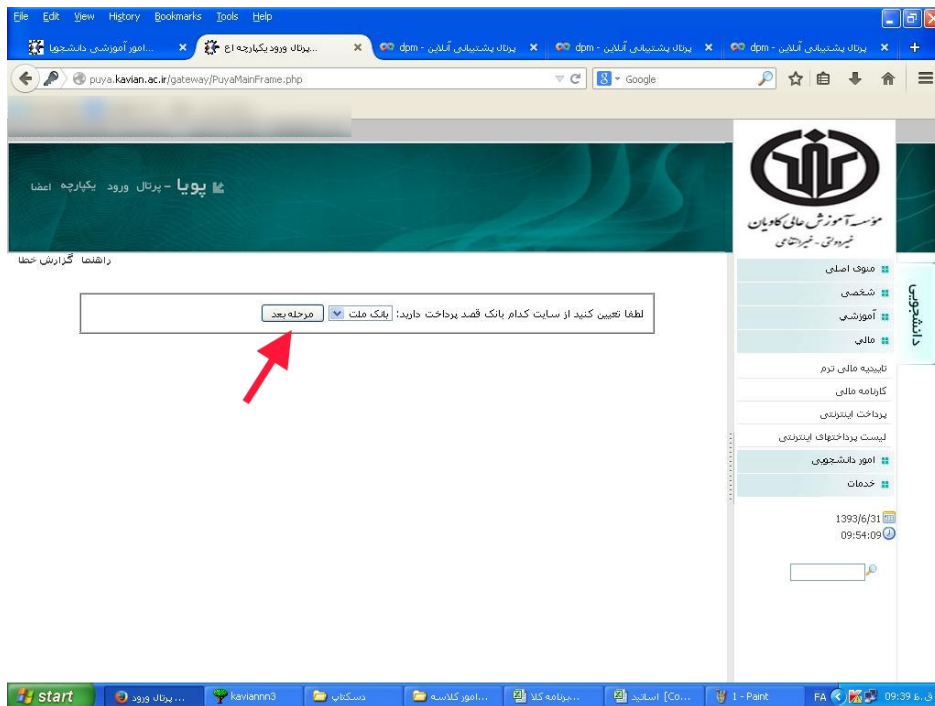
File Edit View History Bookmarks Tools Help

امور آموزشی دانشجویا... | پرتال ورود یکپارچه اع... | پرتال پشتیبانی آنلاین - dpm | پرتال پشتیبانی آنلاین - dpm | پرتال پشتیبانی آنلاین - dpm

puya.kavian.ac.ir/gateway/PuyaMainFrame.php

Google

موسسه آموزش عالی کاویان
غیردولتی - غیرانتفاعی

پویا - پرتال ورود یکپارچه اعضا

راهنما گزارش خطا

لطفا تعیین کنید از سایت کدام بانک قصد پرداخت دارید: بانک ملت مرحله بعد

منوی اصلی
شخصی
آموزشی
مالی
تاییدیه مالی ترم
کارنامه مالی
پرداخت اینترنتی
لیست پرداختهای اینترنتی
امور دانشجویی
خدمات

دانشجویی

1393/6/31
09:54:09

start | پرتال ورود... | kaviannn3 | دسکتاپ | امور کلاسه... | برنامه کلا... | اساتید [Co... | 1 - Paint | FA | 09:39 ق.ظ